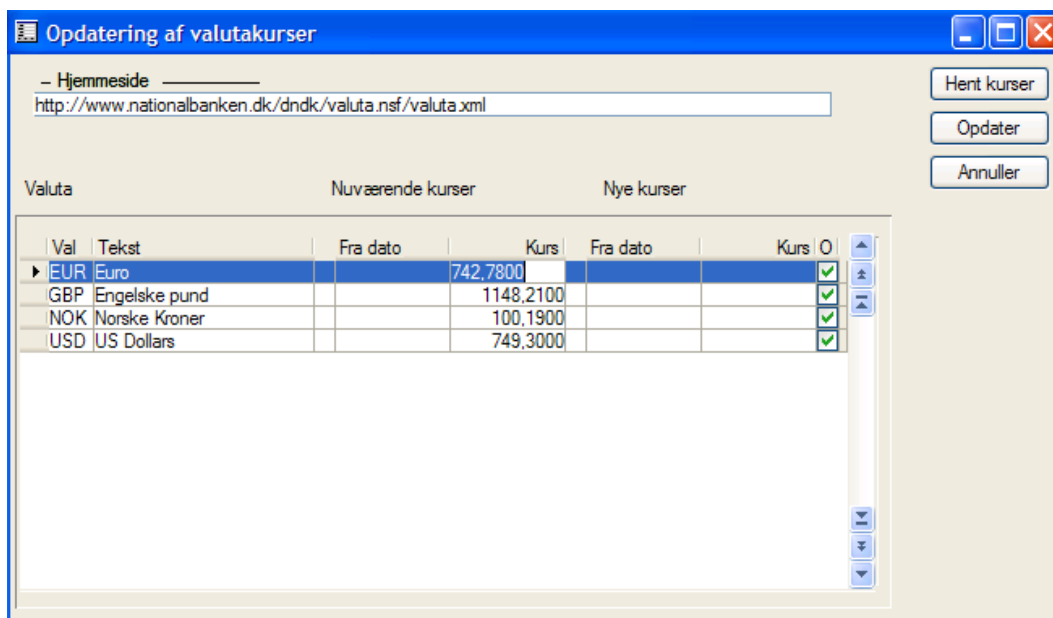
Opdatering af valutakurser

Hjemmeside
http://www.nationalbanken.dk/dndk/valuta.nsf/valuta.xml

Hent kurser
Opdater
Annuller

Valuta
Nuværende kurser
Nye kurser

| Val | Tekst | Fra dato | Kurs | Fra dato | Kurs | O |
|---|---|---|---|---|---|---|
| EUR | Euro | | 742,7800 | | | ✓ |
| GBP | Engelske pund | | 1148,2100 | | | ✓ |
| NOK | Norske Kroner | | 100,1900 | | | ✓ |
| USD | US Dollars | | 749,3000 | | | ✓ |